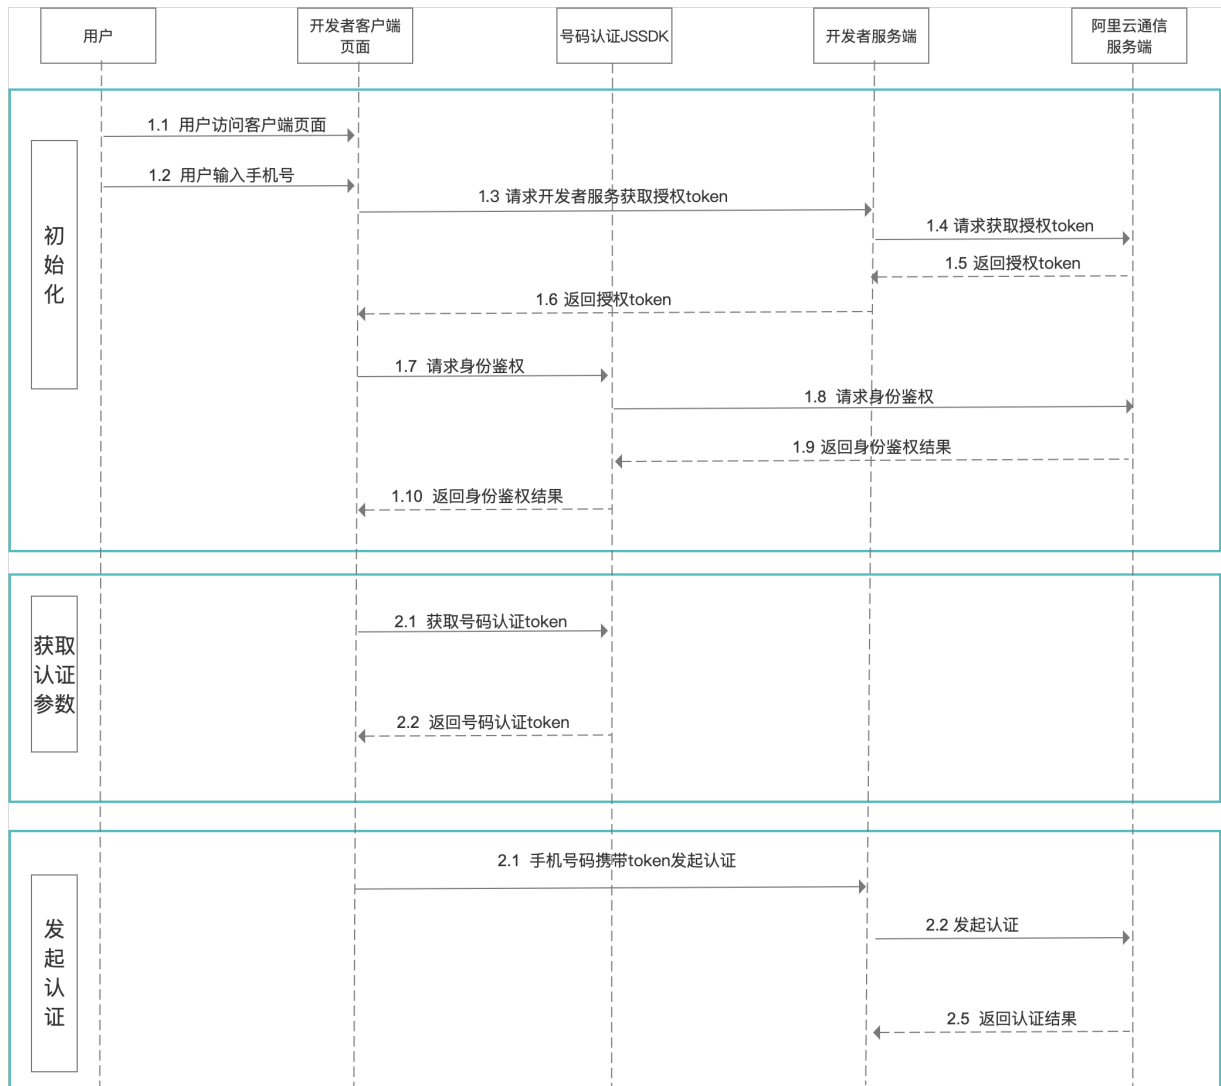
用户

开发者客户端页面

号码认证JSSDK

开发者服务端

阿里云通信服务端

初始化

1.1 用户访问客户端页面

1.2 用户输入手机号

1.3 请求开发者服务获取授权token

1.4 请求获取授权token

1.5 返回授权token

1.6 返回授权token

1.7 请求身份鉴权

1.8 请求身份鉴权

1.9 返回身份鉴权结果

1.10 返回身份鉴权结果

获取认证参数

2.1 获取号码认证token

2.2 返回号码认证token

发起认证

2.1 手机号码携带token发起认证

2.2 发起认证

2.5 返回认证结果